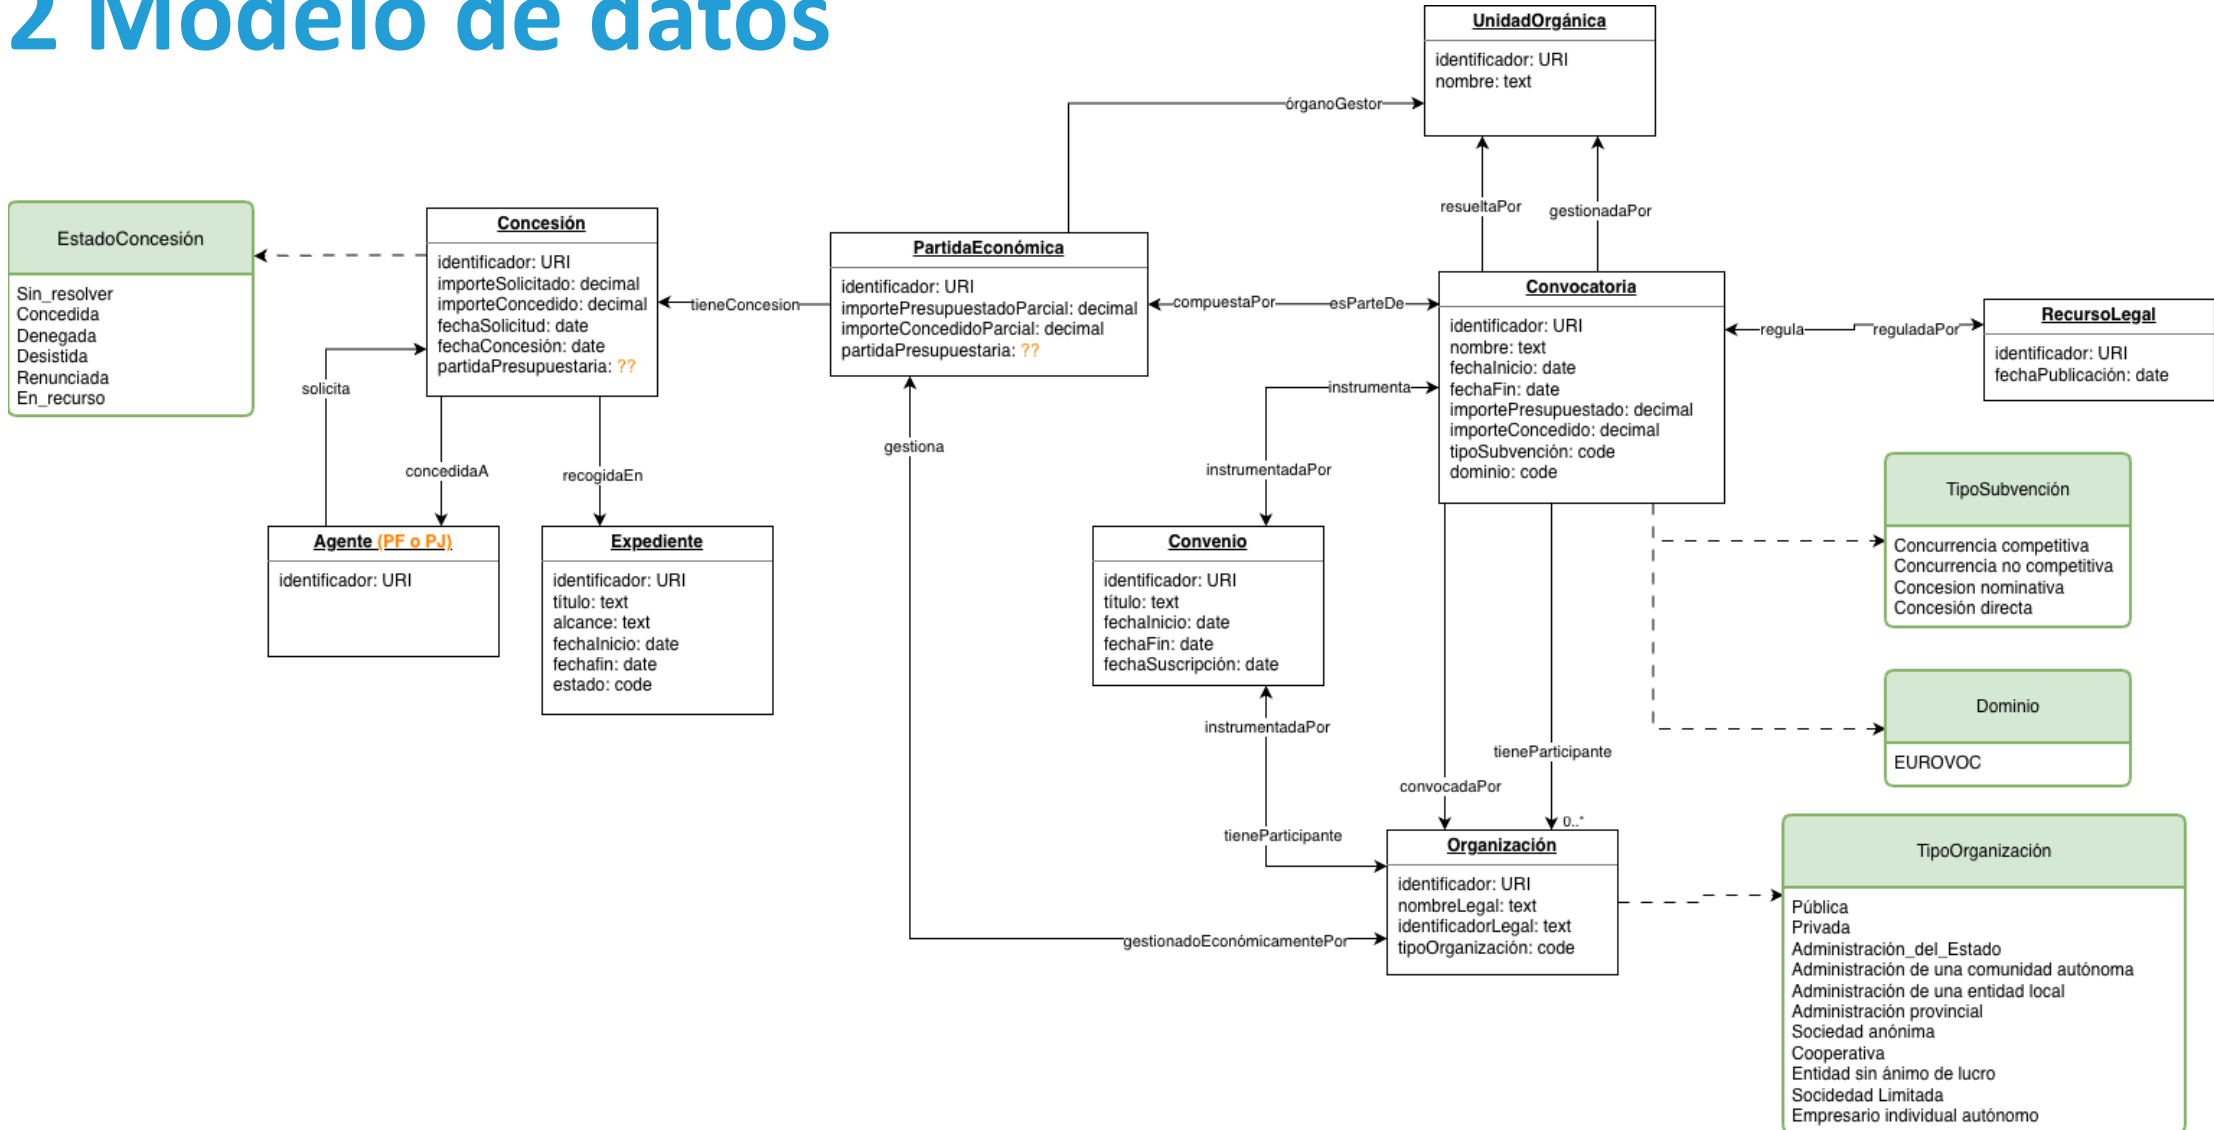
2 Modelo de datos

UnidadOrgánica
identificador: URI
nombre: text

órganoGestor

resueltaPor
gestionadaPor

EstadoConcesión
Sin_resolver
Concedida
Denegada
Desistida
Renunciada
En_recurso

Concesión
identificador: URI
importeSolicitado: decimal
importeConcedido: decimal
fechaSolicitud: date
fechaConcesión: date
partidaPresupuestaria: ??

tieneConcesion

PartidaEconómica
identificador: URI
importePresupuestadoParcial: decimal
importeConcedidoParcial: decimal
partidaPresupuestaria: ??

compuestaPor
esParteDe

Convocatoria
identificador: URI
nombre: text
fechaInicio: date
fechaFin: date
importePresupuestado: decimal
importeConcedido: decimal
tipoSubvención: code
dominio: code

regula
reguladaPor

RecursoLegal
identificador: URI
fechaPublicación: date

solicita
concedidaA
recogidaEn
gestiona
instrumenta
instrumentadaPor

TipoSubvención
Concurrencia competitiva
Concurrencia no competitiva
Concesion nominativa
Concesión directa

Agente (PF o PJ)
identificador: URI

Expediente
identificador: URI
título: text
alcance: text
fechaInicio: date
fechafin: date
estado: code

Convenio
identificador: URI
título: text
fechaInicio: date
fechaFin: date
fechaSuscripción: date

Dominio
EUROVOC

instrumentadaPor
tieneParticipante
convocadaPor
tieneParticipante
0..*

Organización
identificador: URI
nombreLegal: text
identificadorLegal: text
tipoOrganización: code

gestionadoEconómicamentePor

TipoOrganización
Pública
Privada
Administración_del_Estado
Administración de una comunidad autónoma
Administración de una entidad local
Administración provincial
Sociedad anónima
Cooperativa
Entidad sin ánimo de lucro
Sociedad Limitada
Empresario individual autónomo